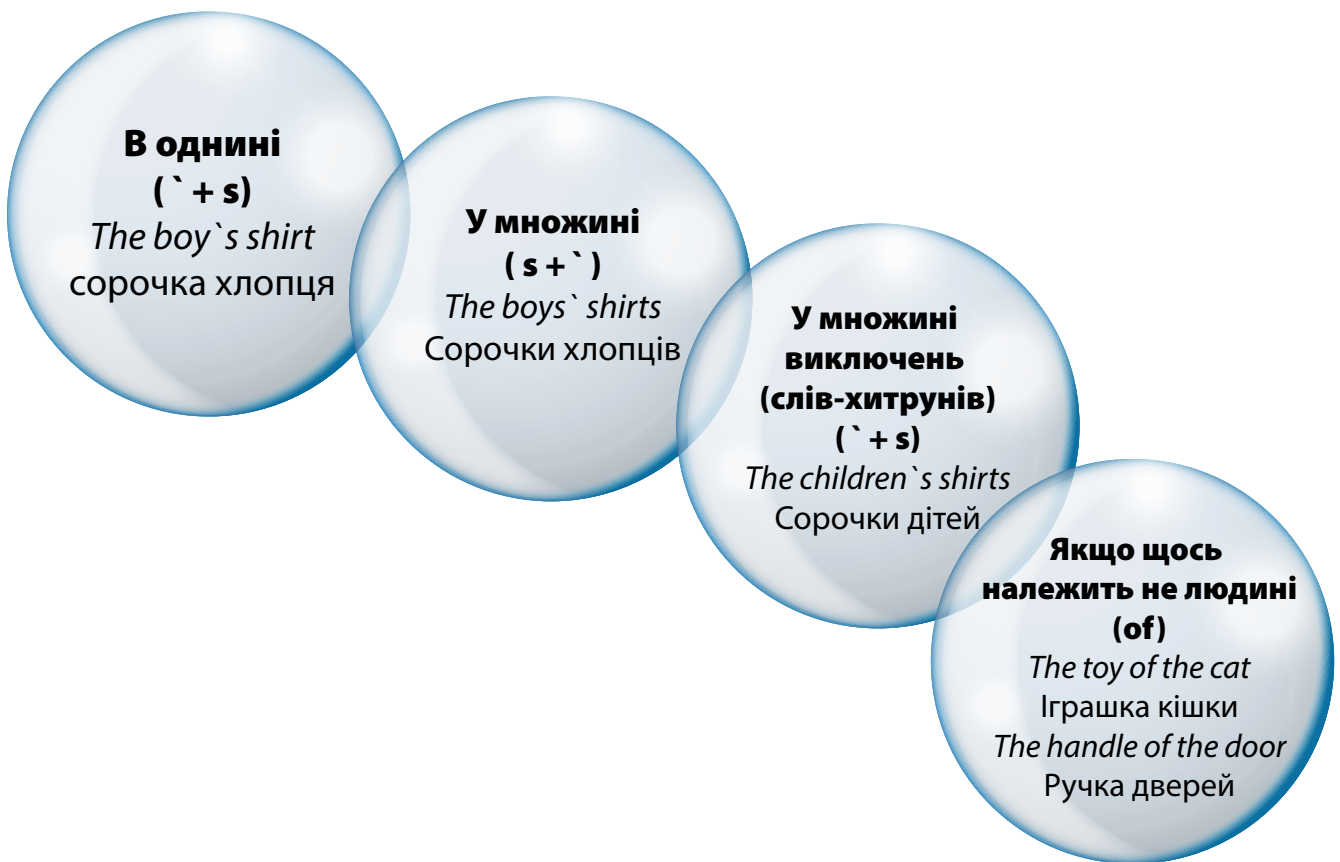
**В однині**
**( ` + s)**
*The boy`s shirt*
сорочка хлопця

**У множині**
**( s + ` )**
*The boys` shirts*
Сорочки хлопців

**У множині**
**виключень**
**(слів-хитрунів)**
**( ` + s)**
*The children`s shirts*
Сорочки дітей

**Якщо щось**
**належить не людині**
**(of)**
*The toy of the cat*
Іграшка кішки
*The handle of the door*
Ручка дверей